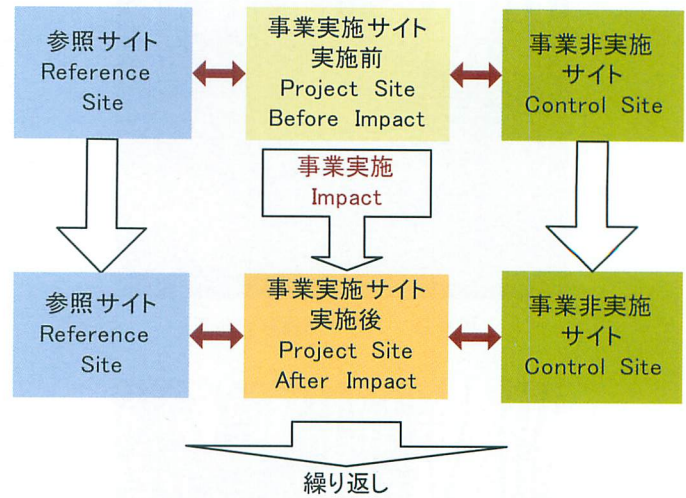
参照サイト
Reference Site

事業実施サイト実施前
Project Site Before Impact

事業非実施サイト
Control Site

事業実施
Impact

参照サイト
Reference Site

事業実施サイト実施後
Project Site After Impact

事業非実施サイト
Control Site

繰り返し